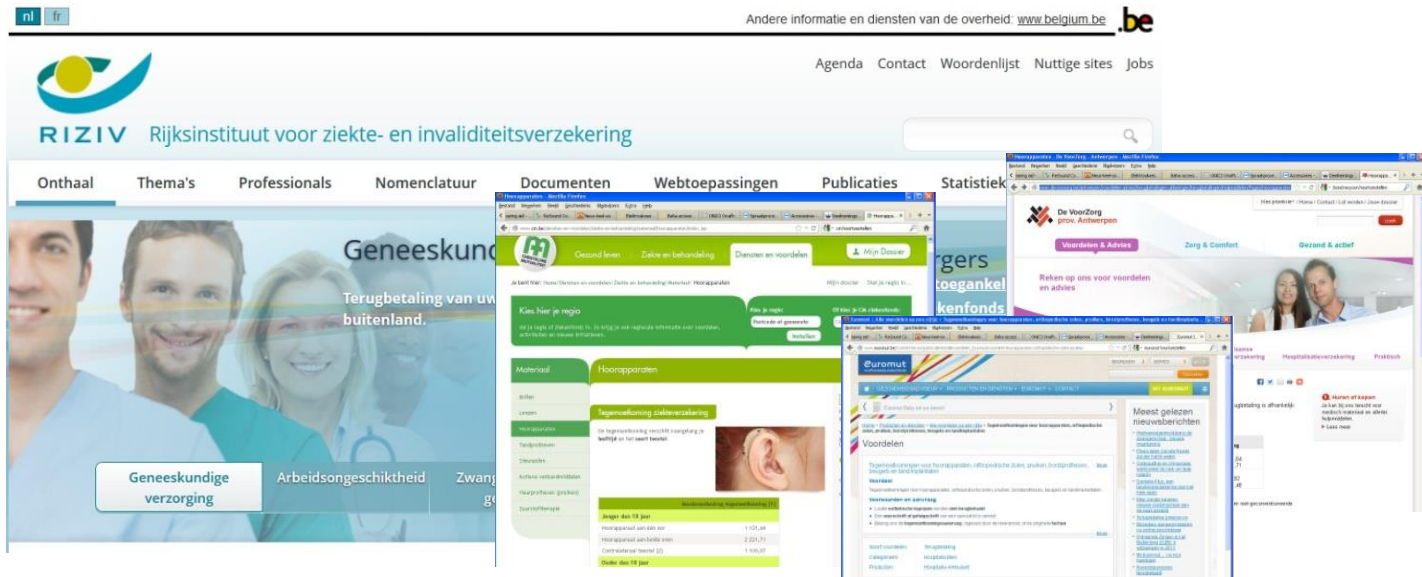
nl fr

Andere informatie en diensten van de overheid: www.belgium.be .be

Agenda Contact Woordenlijst Nuttige sites Jobs

RIZIV Rijksinstituut voor ziekte- en invaliditeitsverzekering

Onthaal Thema's Professionals Nomenclatuur Documenten Webtoepassingen Publicaties Statistiek

Geneeskund

Terugbetaling van uw buitenland.

rgers

toegankel

kenfonds

Geneeskundige verzorging

Arbeidsongeschiktheid

Zwang ge

Hoorapparaten - Mozilla Firefox

Gezond leven Ziekte en behandeling Diensten en voordelen Mijn Dossier

Kies hier je regio

Materiaal

Hoorapparaten

Tegemoetkoming ziekteverzekering

Brillen

Lenzen

Hoorapparaten

Tandprothesen

Voordelen

Meest gelezen nieuwsberichten

Euromut

De VoorZorg prov. Antwerpen

Voordelen & Advies

Zorg & Comfort

Gezond & actief

Reken op ons voor voordelen en advies

Huren en kopen